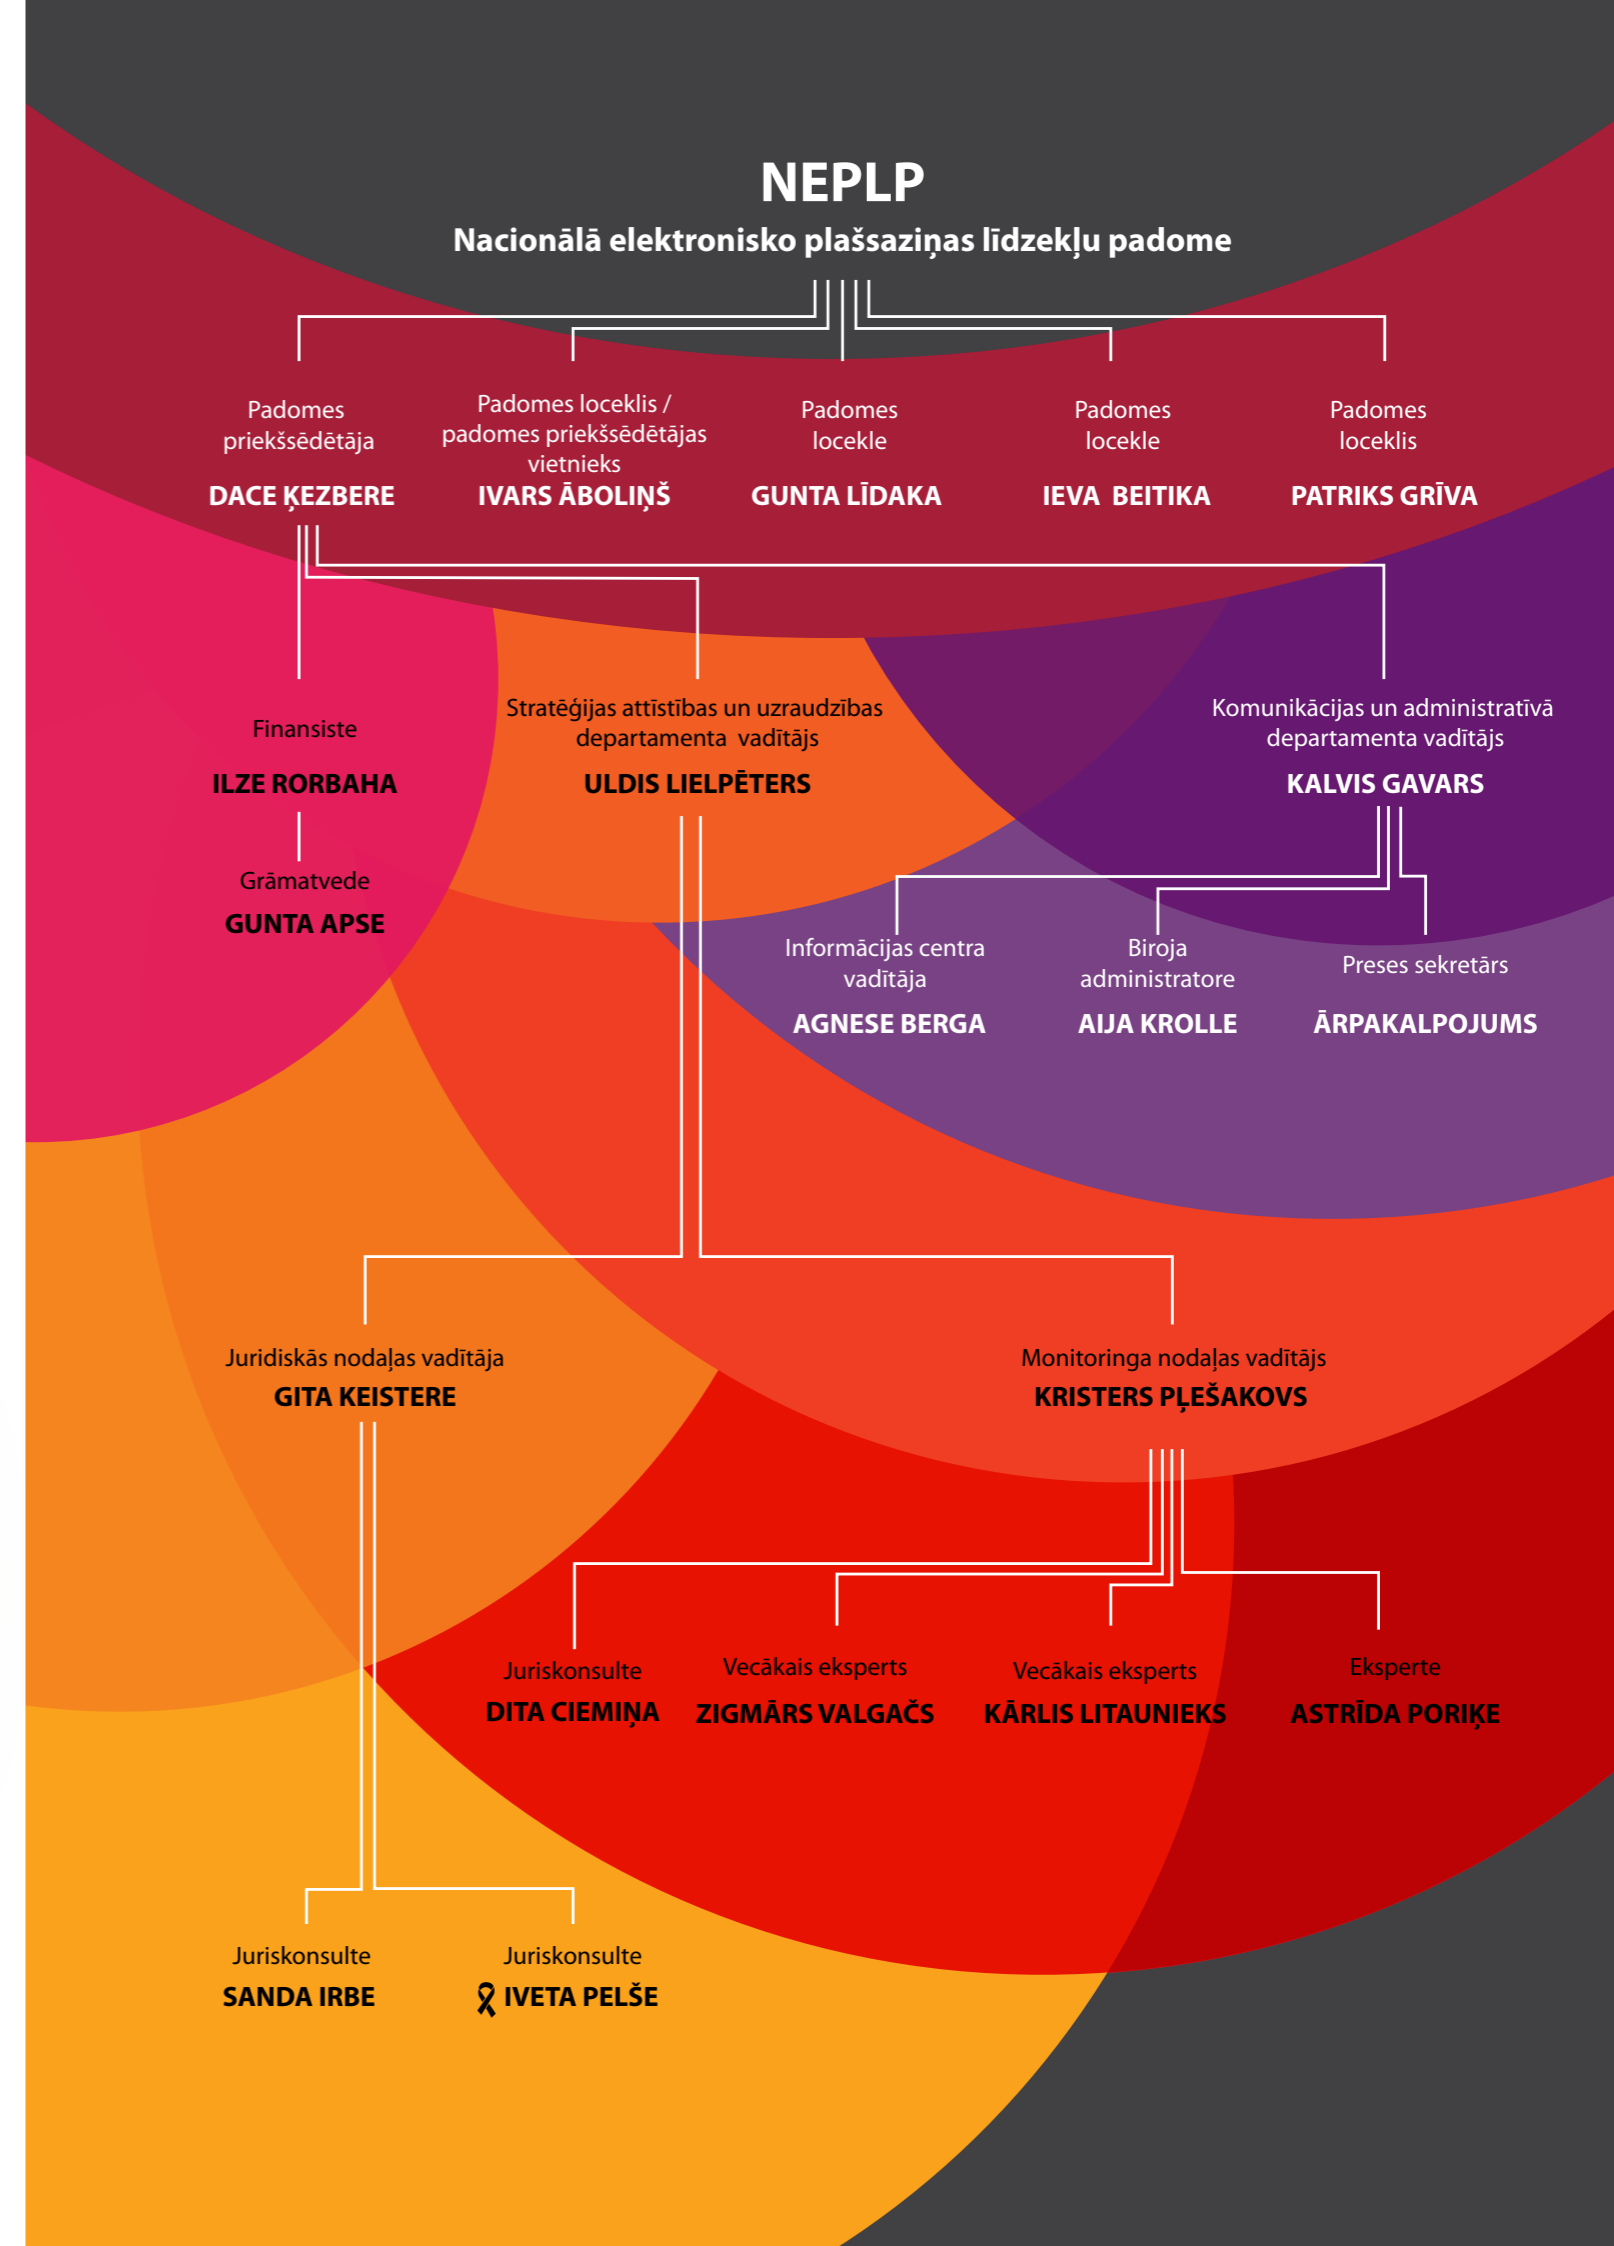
NEPLP
Nacionālā elektronisko plašsaziņas līdzekļu padome

Padomes priekšsēdētāja
DACE ĶEZBERE

Padomes loceklis / padomes priekšsēdētājas vietnieks
IVARS ĀBOLIŅŠ

Padomes locekle
GUNTA LĪDAKA

Padomes locekle
IEVA BEITIKA

Padomes loceklis
PATRIKS GRĪVA

Finansiste
ILZE RORBAHA

Grāmatvede
GUNTA APSE

Stratēģijas attīstības un uzraudzības departamenta vadītājs
ULDIS LIELPĒTERS

Komunikācijas un administratīvā departamenta vadītājs
KALVIS GAVARS

Informācijas centra vadītāja
AGNESE BERGA

Biroja administratore
AIJA KROLLE

Preses sekretārs
ĀRPAKALPOJUMS

Juridiskās nodaļas vadītāja
GITA KEISTERE

Monitoringa nodaļas vadītājs
KRISTERS PĻEŠAKOVS

Juriskonsulte
DITA CIEMIŅA

Vecākais eksperts
ZIGMĀRS VALGAČS

Vecākais eksperts
KĀRLIS LITAUNIEKS

Eksperte
ASTRĪDA PORIĶE

Juriskonsulte
SANDA IRBE

Juriskonsulte
IVETA PELŠE